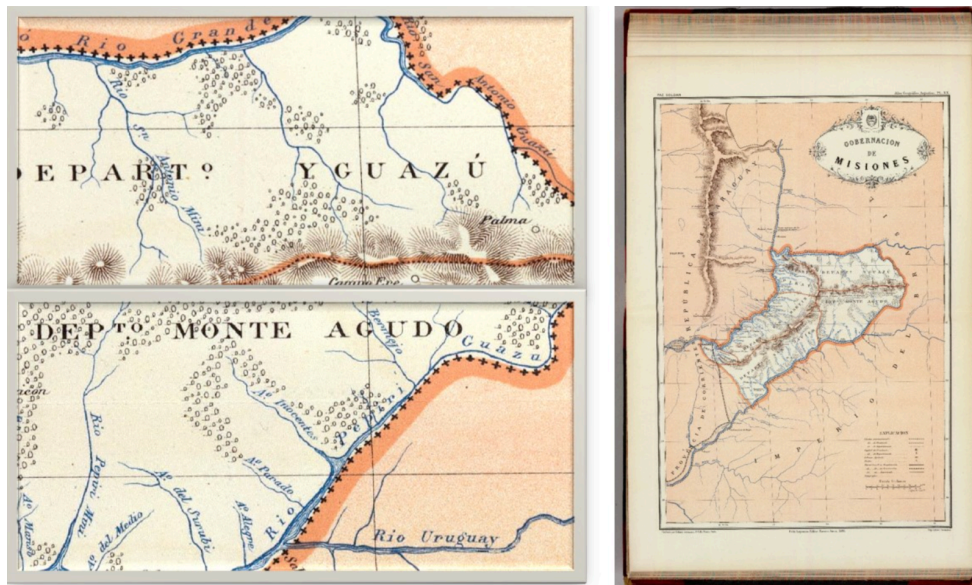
Rio Grande

Rio San Antonio Guazú

Rio San Antonio Mini

DEPARTO YGUAZÚ

Palma

Campo Ere

DEPTO MONTE AGUDO

Guazú

Benigo

Ao Itacaruá

Pepiri

Rio Pepiri Mini

Ao del Medio

Ao del Soberbio

Ao Alegre

Ao Parado

Rio

Rio Uruguay

GOBERNACION DE MISIONES

REPUBLICA DEL PARAGUAY

IMPERIO DEL BRASIL

CONVENCIONES